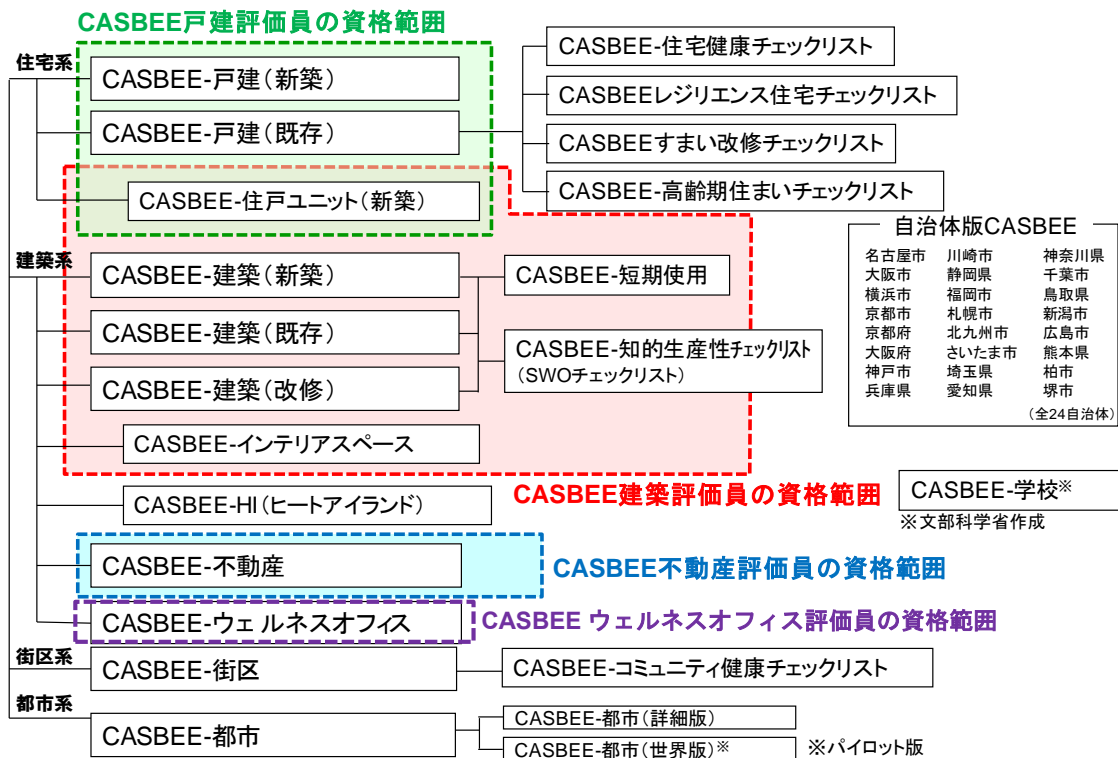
CASBEE戸建評価員の資格範囲

住宅系

CASBEE-戸建(新築)

CASBEE-戸建(既存)

CASBEE-住戸ユニット(新築)

CASBEE-住宅健康チェックリスト

CASBEEレジリエンス住宅チェックリスト

CASBEEすまい改修チェックリスト

CASBEE-高齢期住まいチェックリスト

自治体版CASBEE

| 名古屋市 | 川崎市 | 神奈川県 |
|---|---|---|
| 大阪市 | 静岡県 | 千葉市 |
| 横浜市 | 福岡市 | 鳥取県 |
| 京都市 | 札幌市 | 新潟市 |
| 京都府 | 北九州市 | 広島市 |
| 大阪府 | さいたま市 | 熊本県 |
| 神戸市 | 埼玉県 | 柏市 |
| 兵庫県 | 愛知県 | 堺市 |

(全24自治体)

建築系

CASBEE-建築(新築)

CASBEE-建築(既存)

CASBEE-建築(改修)

CASBEE-短期使用

CASBEE-知的生産性チェックリスト (SWOチェックリスト)

CASBEE-インテリアスペース

CASBEE-HI(ヒートアイランド)

CASBEE建築評価員の資格範囲

CASBEE-学校※

※文部科学省作成

CASBEE-不動産

CASBEE不動産評価員の資格範囲

CASBEE-ウェルネスオフィス

CASBEE ウェルネスオフィス評価員の資格範囲

街区系

CASBEE-街区

CASBEE-コミュニティ健康チェックリスト

都市系

CASBEE-都市

CASBEE-都市(詳細版)

CASBEE-都市(世界版)※

※パイロット版